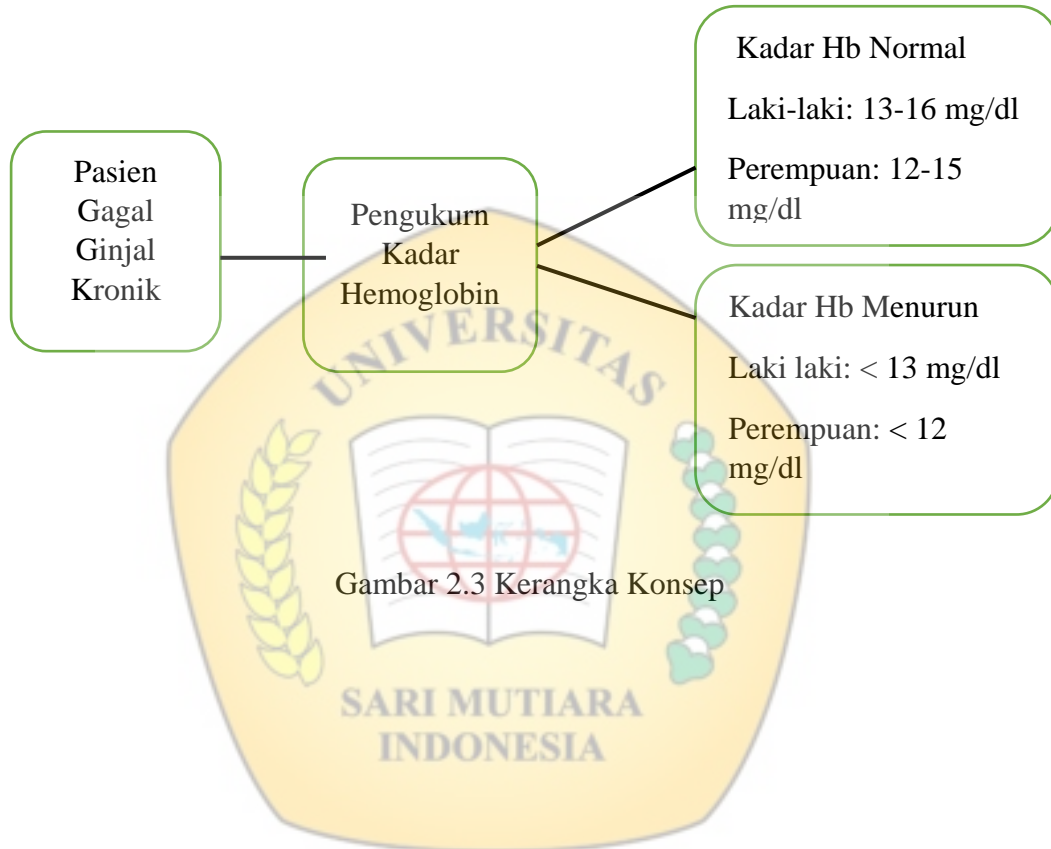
Pasien Gagal Ginjal Kronik

Pengukurn Kadar Hemoglobin

Kadar Hb Normal

Laki-laki: 13-16 mg/dl

Perempuan: 12-15 mg/dl

Kadar Hb Menurun

Laki laki: < 13 mg/dl

Perempuan: < 12 mg/dl

UNIVERSITAS

SARI MUTIARA INDONESIA

Gambar 2.3 Kerangka Konsep